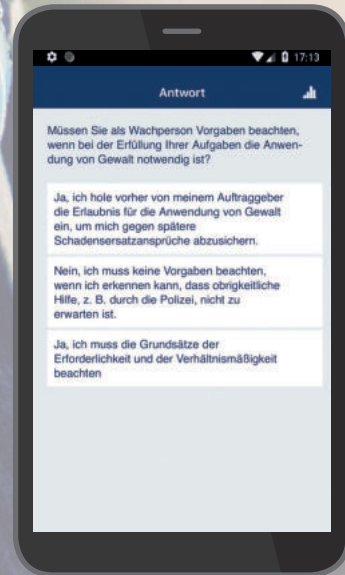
17:13

Antwort

Müssen Sie als Wachperson Vorgaben beachten, wenn bei der Erfüllung Ihrer Aufgaben die Anwendung von Gewalt notwendig ist?

Ja, ich hole vorher von meinem Auftraggeber die Erlaubnis für die Anwendung von Gewalt ein, um mich gegen spätere Schadensersatzansprüche abzusichern.

Nein, ich muss keine Vorgaben beachten, wenn ich erkennen kann, dass obrigkeitliche Hilfe, z. B. durch die Polizei, nicht zu erwarten ist.

Ja, ich muss die Grundsätze der Erforderlichkeit und der Verhältnismäßigkeit beachten